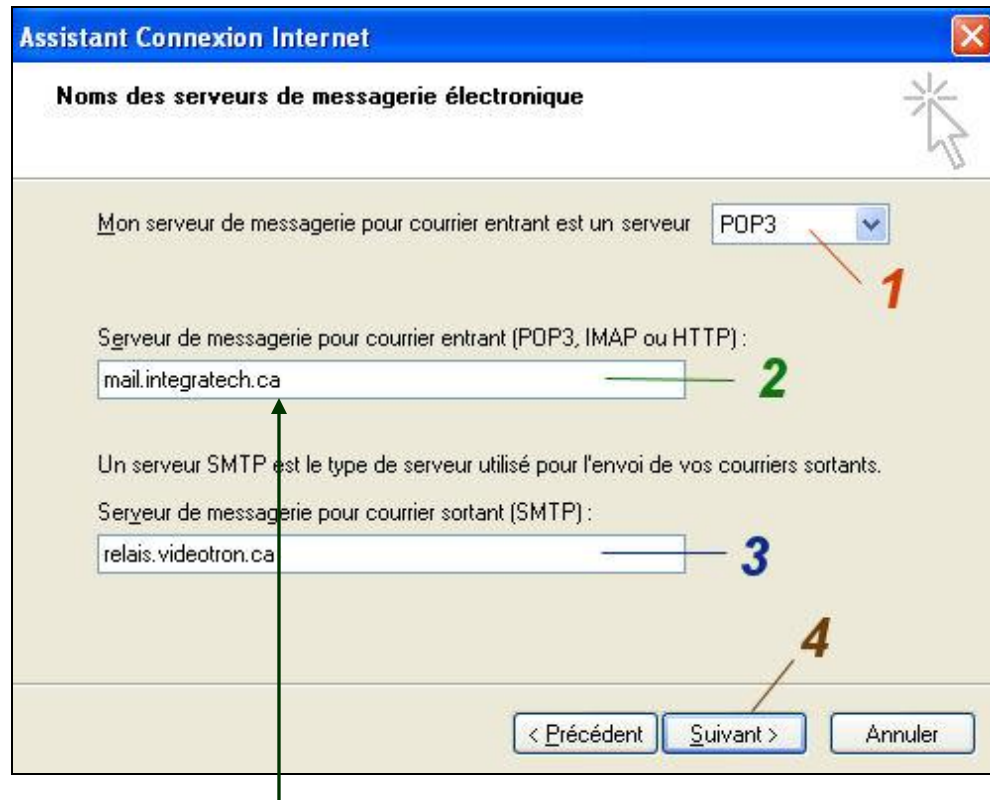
Assistant Connexion Internet

Noms des serveurs de messagerie électronique

Mon serveur de messagerie pour courrier entrant est un serveur POP3

1

Serveur de messagerie pour courrier entrant (POP3, IMAP ou HTTP) :

mail.integratech.ca

2

Un serveur SMTP est le type de serveur utilisé pour l'envoi de vos courriers sortants.

Serveur de messagerie pour courrier sortant (SMTP) :

relais.videotron.ca

3

4

< Précédent Suivant > Annuler